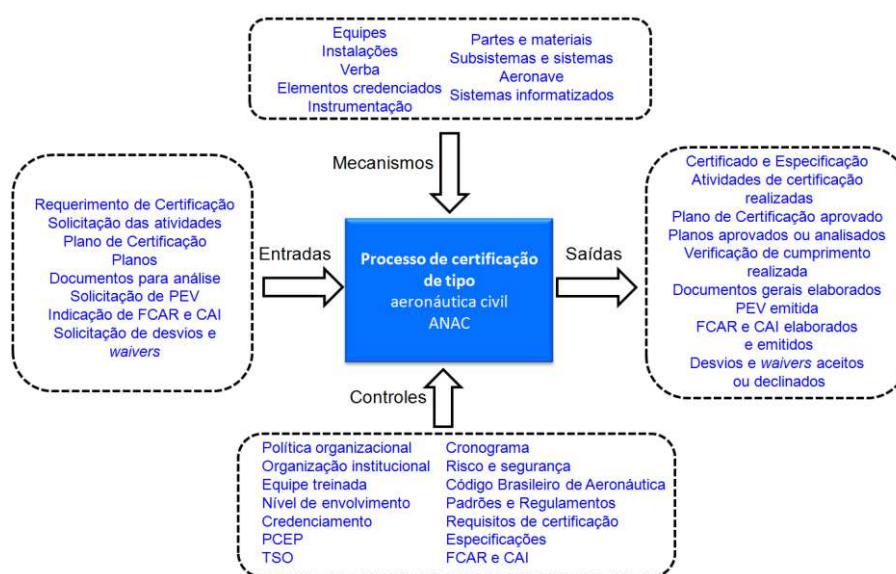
Equipes
Instalações
Verba
Elementos credenciados
Instrumentação

Partes e materiais
Subsistemas e sistemas
Aeronave
Sistemas informatizados

Mecanismos

Requerimento de Certificação
Solicitação das atividades
Plano de Certificação
Planos
Documentos para análise
Solicitação de PEV
Indicação de FCAR e CAI
Solicitação de desvios e *waivers*

Entradas

Processo de certificação de tipo
aeronáutica civil
ANAC

Saídas

Certificado e Especificação
Atividades de certificação realizadas
Plano de Certificação aprovado
Planos aprovados ou analisados
Verificação de cumprimento realizada
Documentos gerais elaborados
PEV emitida
FCAR e CAI elaborados e emitidos
Desvios e *waivers* aceitos ou declinados

Controles

Política organizacional
Organização institucional
Equipe treinada
Nível de envolvimento
Credenciamento
PCEP
TSO

Cronograma
Risco e segurança
Código Brasileiro de Aeronáutica
Padrões e Regulamentos
Requisitos de certificação
Especificações
FCAR e CAI